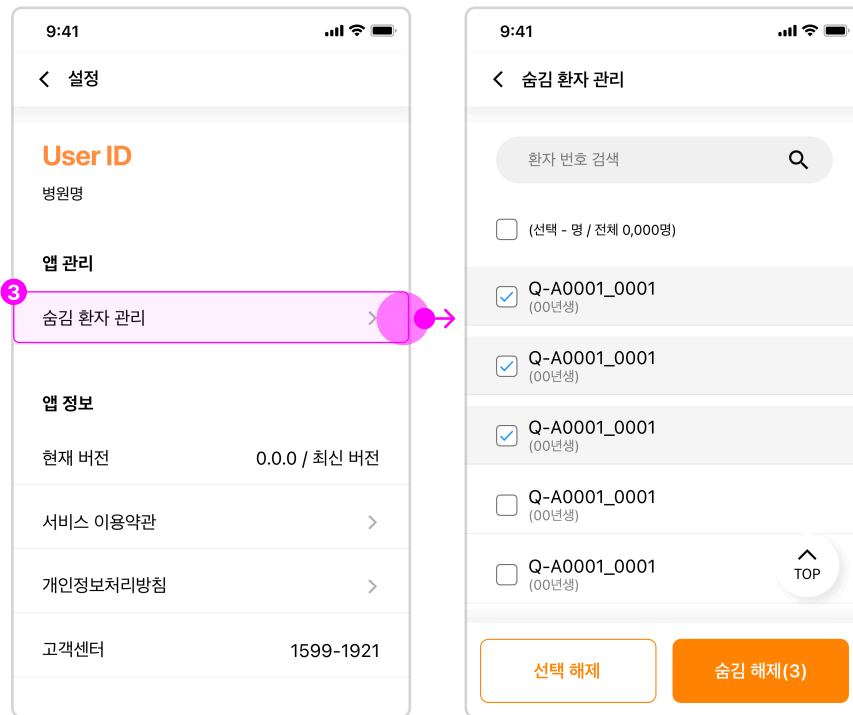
9:41

설정

User ID

병원명

앱 관리

3

숨김 환자 관리

앱 정보

현재 버전 0.0.0 / 최신 버전

서비스 이용약관

개인정보처리방침

고객센터 1599-1921

9:41

숨김 환자 관리

환자 번호 검색

(선택 - 명 / 전체 0,000명)

Q-A0001_0001
(00년생)

Q-A0001_0001
(00년생)

Q-A0001_0001
(00년생)

Q-A0001_0001
(00년생)

Q-A0001_0001
(00년생)

TOP

선택 해제

숨김 해제(3)